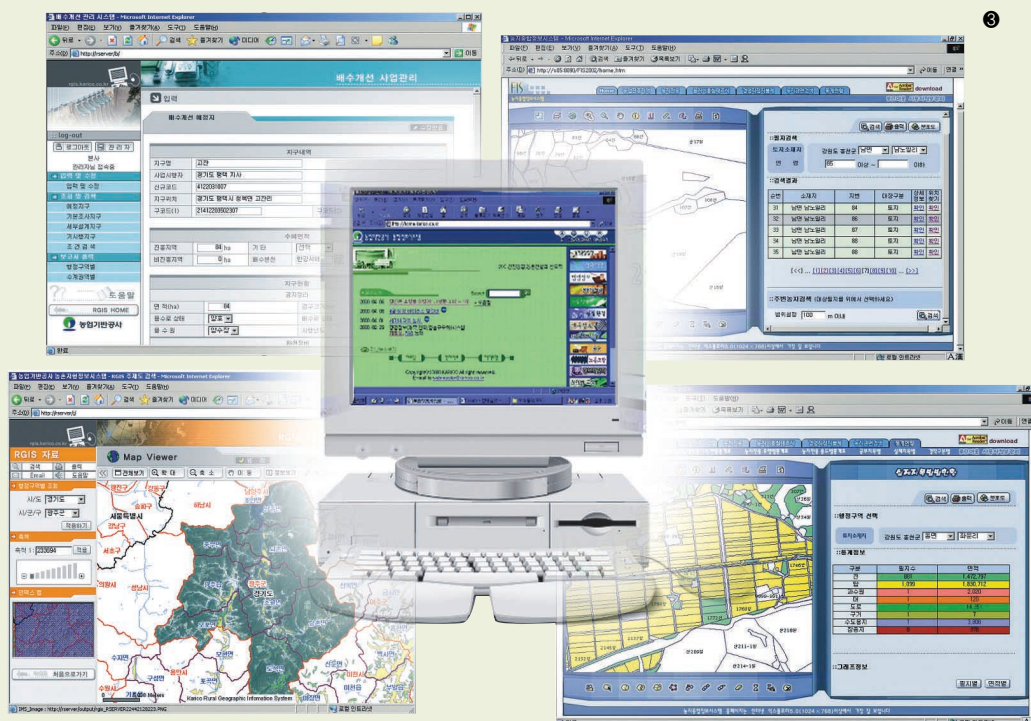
❸

배수개선 관리 시스템 - Microsoft Internet Explorer
파일(F) 편집(E) 보기(V) 즐겨찾기(A) 도구(T) 도움말(H)
뒤로 검색 즐겨찾기 미디어
주소(D) http://rserver/bj/
이동

배수개선 사업관리

입력

배수개선 예정지

log-out
로그아웃 관리자
본사
관리자님 접속중

입력 및 수정
입력 및 수정
조회 및 검색
예정지구
기본조사지구
세부설계지구
기시행지구
조건검색
보고서 출력
행정구역별
수계권역별
도움말
RGIS HOME
농업기반공사

지구번호
지구명 | 고잔
사업시행자 | 경기도 평택 지사
관리코드 | 4122031007
지구위치 | 경기도 평택시 청북면 고잔리
구코드(1) | 2141220302307

수혜면적
관등지역 | 84 ha
배인원지역 | 0 ha
배수펌프

지구현황
면적(ha) | 84
배수로 상태 | 양호
배수원 | 양수장

농지정보시스템 - Microsoft Internet Explorer
파일(F) 편집(E) 보기(V) 즐겨찾기(A) 도구(T) 도움말(H)
주소(D) http://s85.8080/FIS2002/frame.htm
이동 연결
download

검색 출력 도움말
::필지검색
토지소재지 강원도 홍천군 남면 남노일리
면적 85 이상 ~ 이하
::검색결과
| 순번 | 소재지 | 지번 | 대장구분 | 속성정보 | 위치찾기 |
|---|---|---|---|---|---|
| 31 | 남면 남노일리 | 84 | 토지 | 확인 | 확인 |
| 32 | 남면 남노일리 | 86 | 토지 | 확인 | 확인 |
| 33 | 남면 남노일리 | 87 | 토지 | 확인 | 확인 |
| 34 | 남면 남노일리 | 88 | 토지 | 확인 | 확인 |
| 35 | 남면 남노일리 | 89 | 토지 | 확인 | 확인 |
[<<] ... [1][2][3][4][5][6][7][8][9][10] ... [>>]
::주변농지검색 (대상필지를 위해서 선택하세요)
범위설정 100 m 이내
검색
로컬 인트라넷

Search
Copyright(c)2003 KARICO All rights reserved.

농업기반공사 농촌지리정보시스템 - RGIS 주제도 검색 - Microsoft Internet Explorer
파일(F) 편집(E) 보기(V) 즐겨찾기(A) 도구(T) 도움말(H)
주소(D) http://rserver/rj/
RGIS 자료
검색 출력 Email 도움말
행정구역별 조회
시/도 경기도
시/군/구 광주군
적용하기
축척
축척 1: 233694 적용
인덱스 맵
처음으로가기
Map Viewer
전체보기 확대 축소 이동
서울특별시 경기도
Kairco Rural Geographic Information System
로컬 인트라넷

파일(F) 도움말(H)
이동 연결
download
농지원부종합
검색 출력 도움말
::행정구역 선택
토지소재지 강원도 홍천군 남면 양덕원리
::통계정보
| 구분 | 필지수 | 면적 |
|---|---|---|
| 전 | 881 | 1,472,797 |
| 답 | 1,599 | 1,898,712 |
| 과수원 | 1 | 2,020 |
| 대 | 1 | 120 |
| 도로 | 7 | 14,357 |
| 구거 | | |
| 수도용지 | 1 | 3,936 |
| 잡종지 | 8 | 976 |
::그래프정보
필지별 면적별